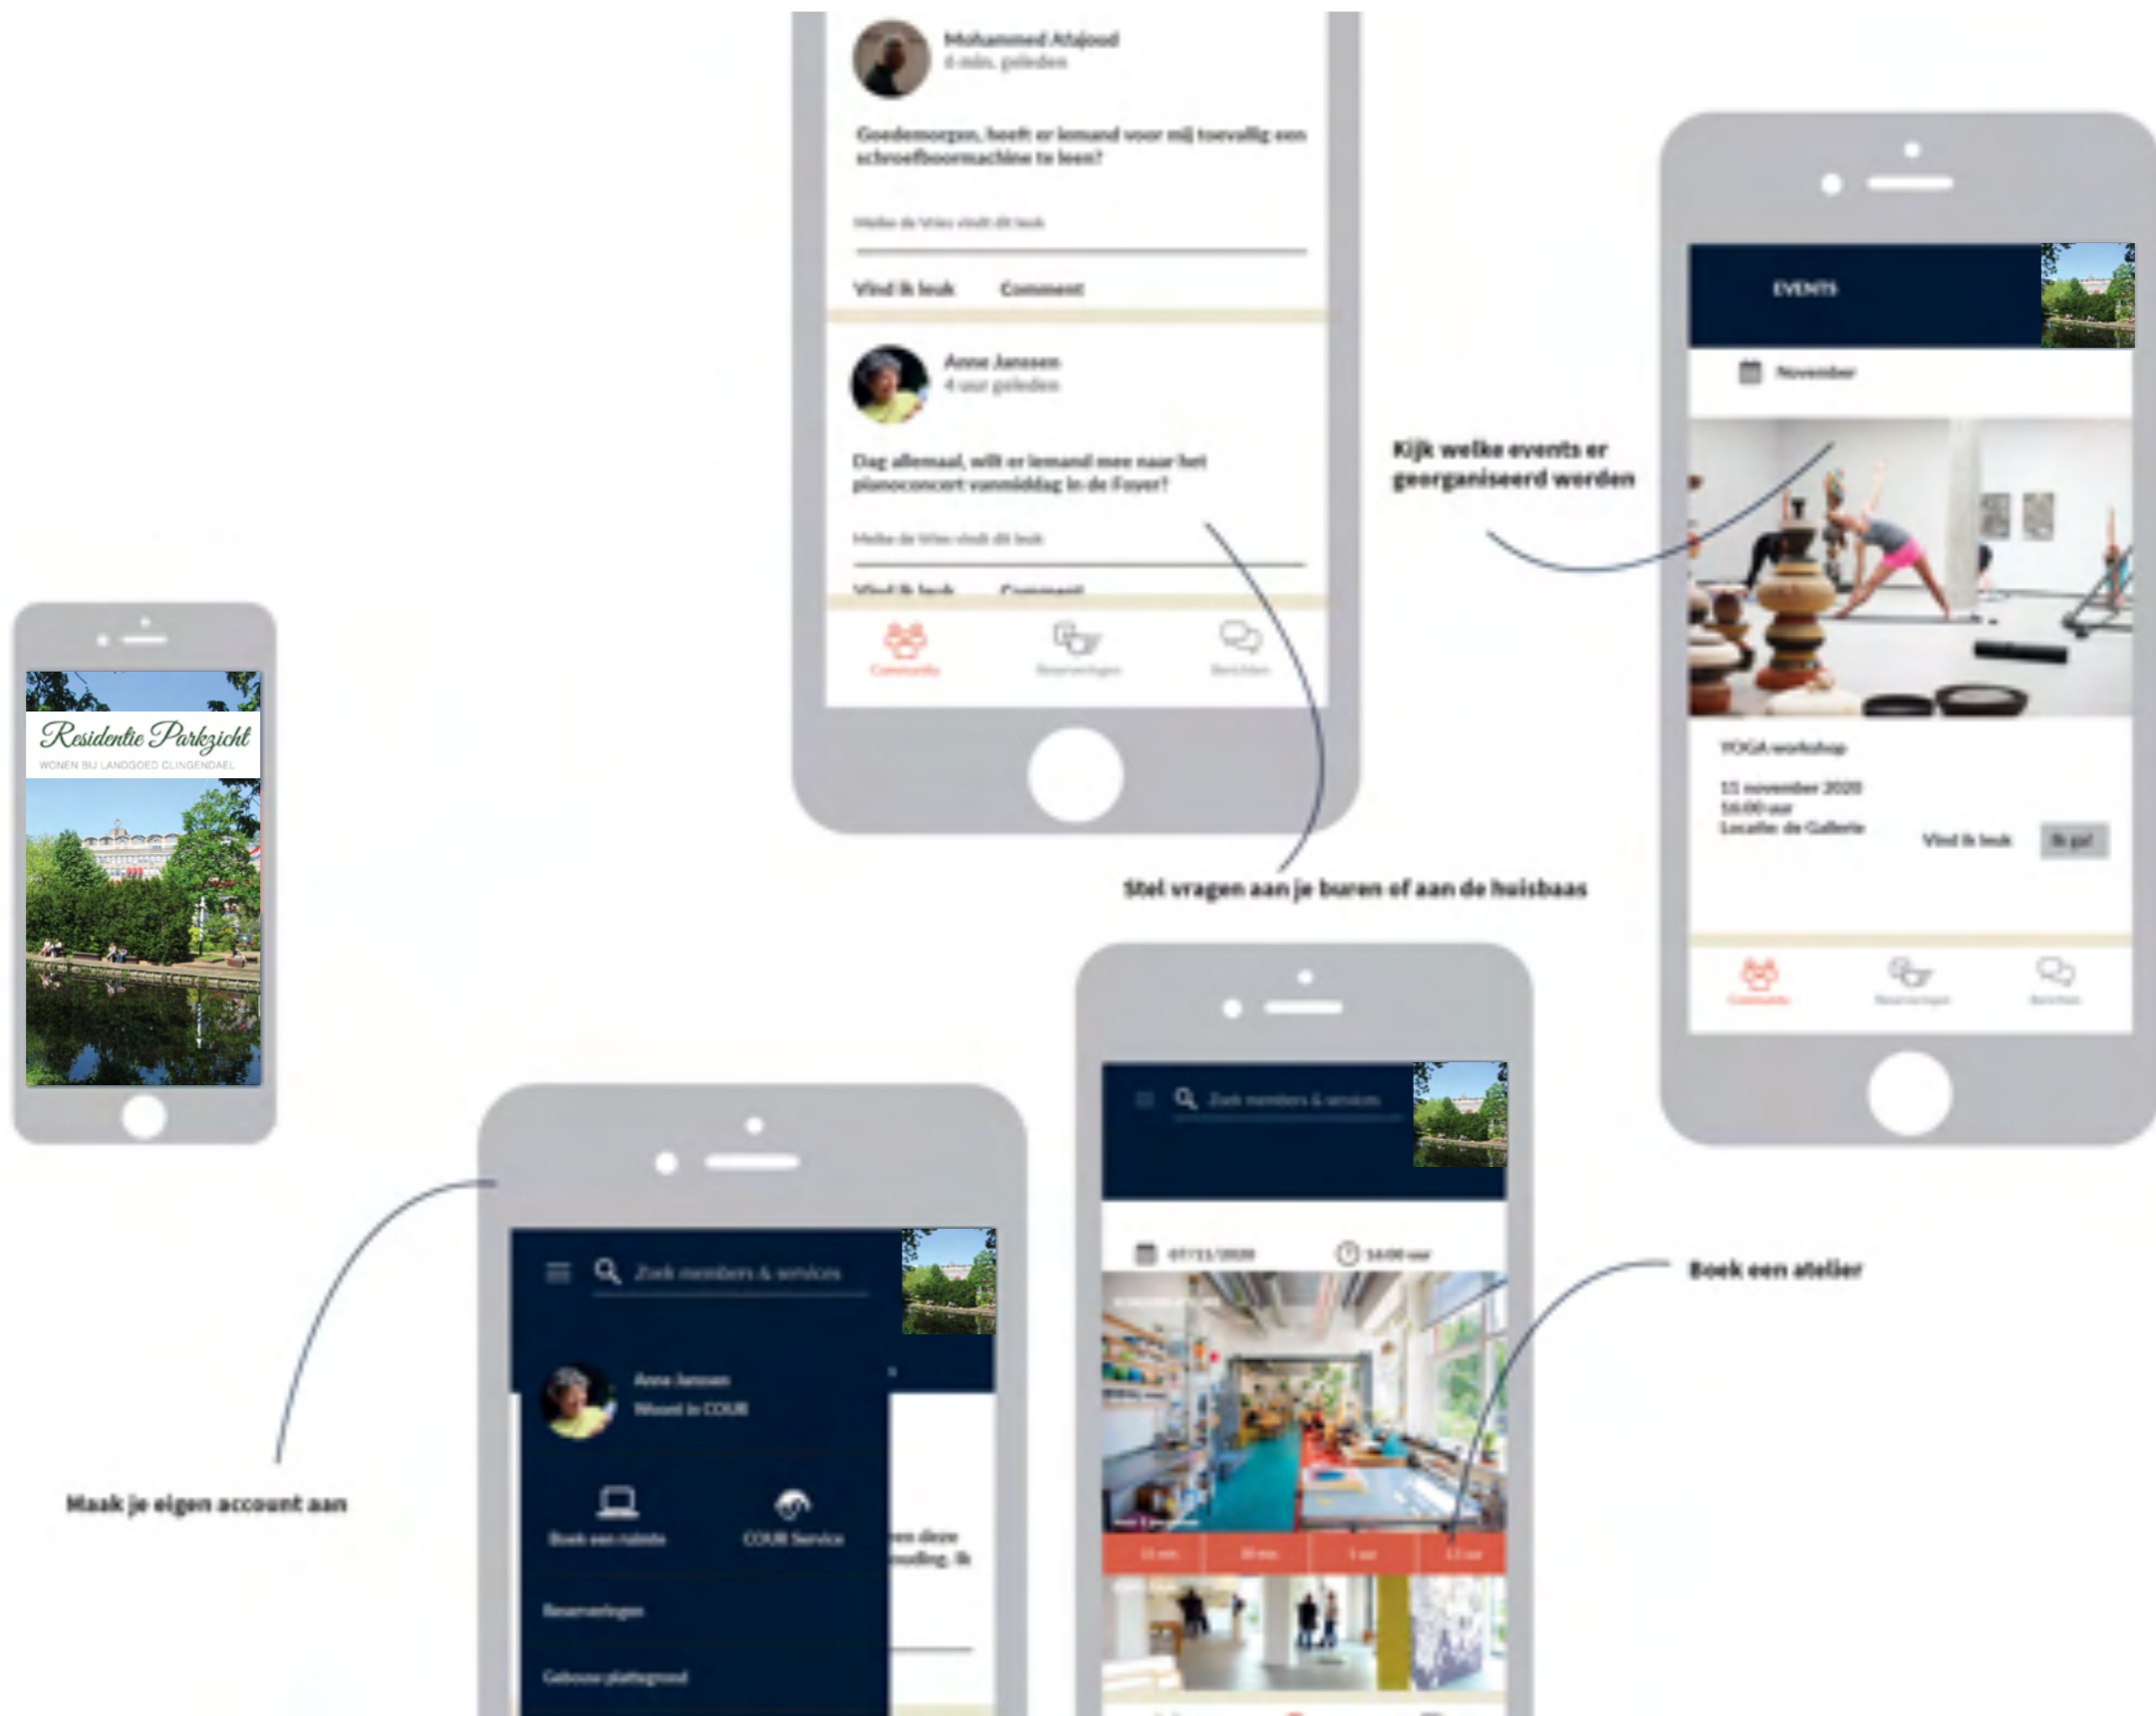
Residentie Parkzicht
WONEN BIJ LANDGOED CLINGENDAEL

Mohammed Afajoud
6 min. geleden

Goedemorgen, heeft er iemand voor mij toevallig een schroefboormachine te leen?

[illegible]

Vind ik leuk Comment

Anne Janssen
4 uur geleden

Dag allemaal, wilt er iemand mee naar het pianoconcert vanmiddag in de Foyer?

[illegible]

Vind ik leuk Comment

Community Reserveringen Berichten

Stel vragen aan je buren of aan de huisbaas

EVENTS

November

Kijk welke events er georganiseerd worden

YOGA workshop

11 november 2020
14:00 uur
Locatie: de Gallerie

Vind ik leuk Ik ga!

Community Reserveringen Berichten

Zoek members & services

07/11/2020 14:00 uur

Boek een atelier

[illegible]

Zoek members & services

Anne Janssen
Woont in COUR

Boek een ruimte COUR Service

Reserveringen

Gebouw plattegrond

Maak je eigen account aan